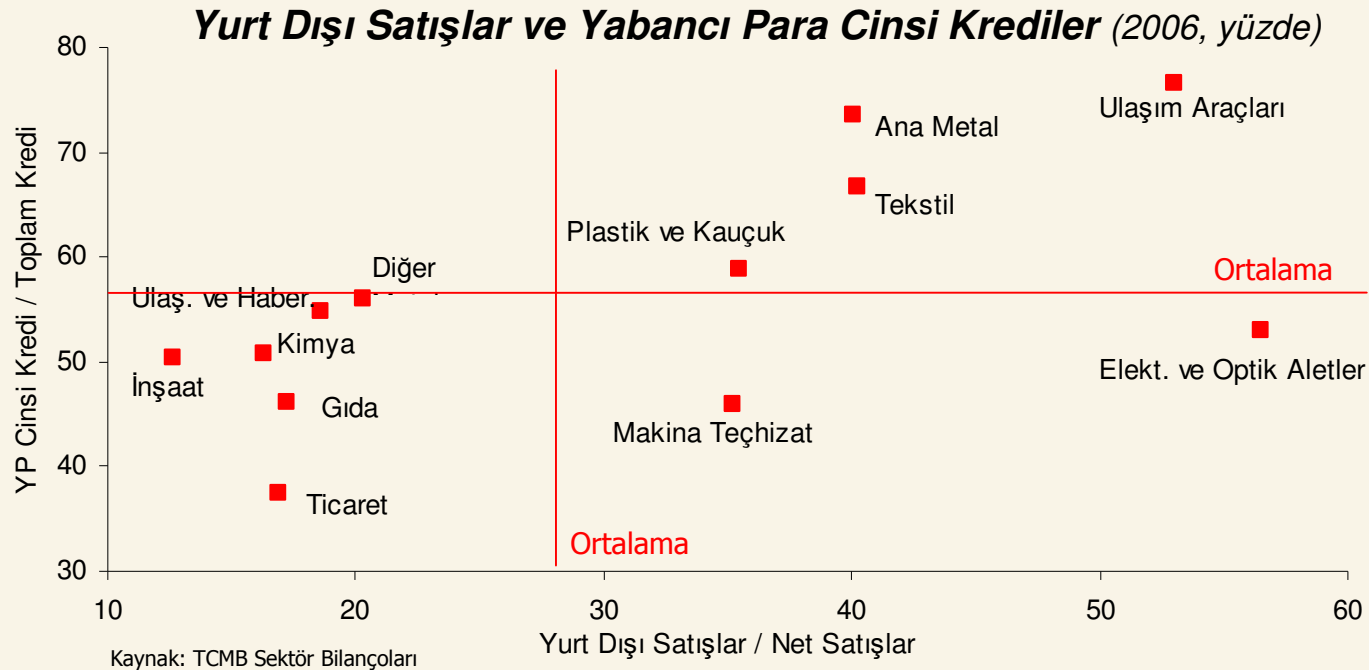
Yurt Dışı Satışlar ve Yabancı Para Cinsi Krediler (2006, yüzde)

80
70
60
50
40
30

YP Cinsi Kredi / Toplam Kredi

Ulaşım Araçları
Ana Metal
Tekstil
Plastik ve Kauçuk
Diğer
Ortalama
Ulaş. ve Haber.
Kimya
İnşaat
Gıda
Elekt. ve Optik Aletler
Makina Teçhizat
Ticaret
Ortalama

10
20
30
40
50
60

Yurt Dışı Satışlar / Net Satışlar

Kaynak: TCMB Sektör Bilançoları